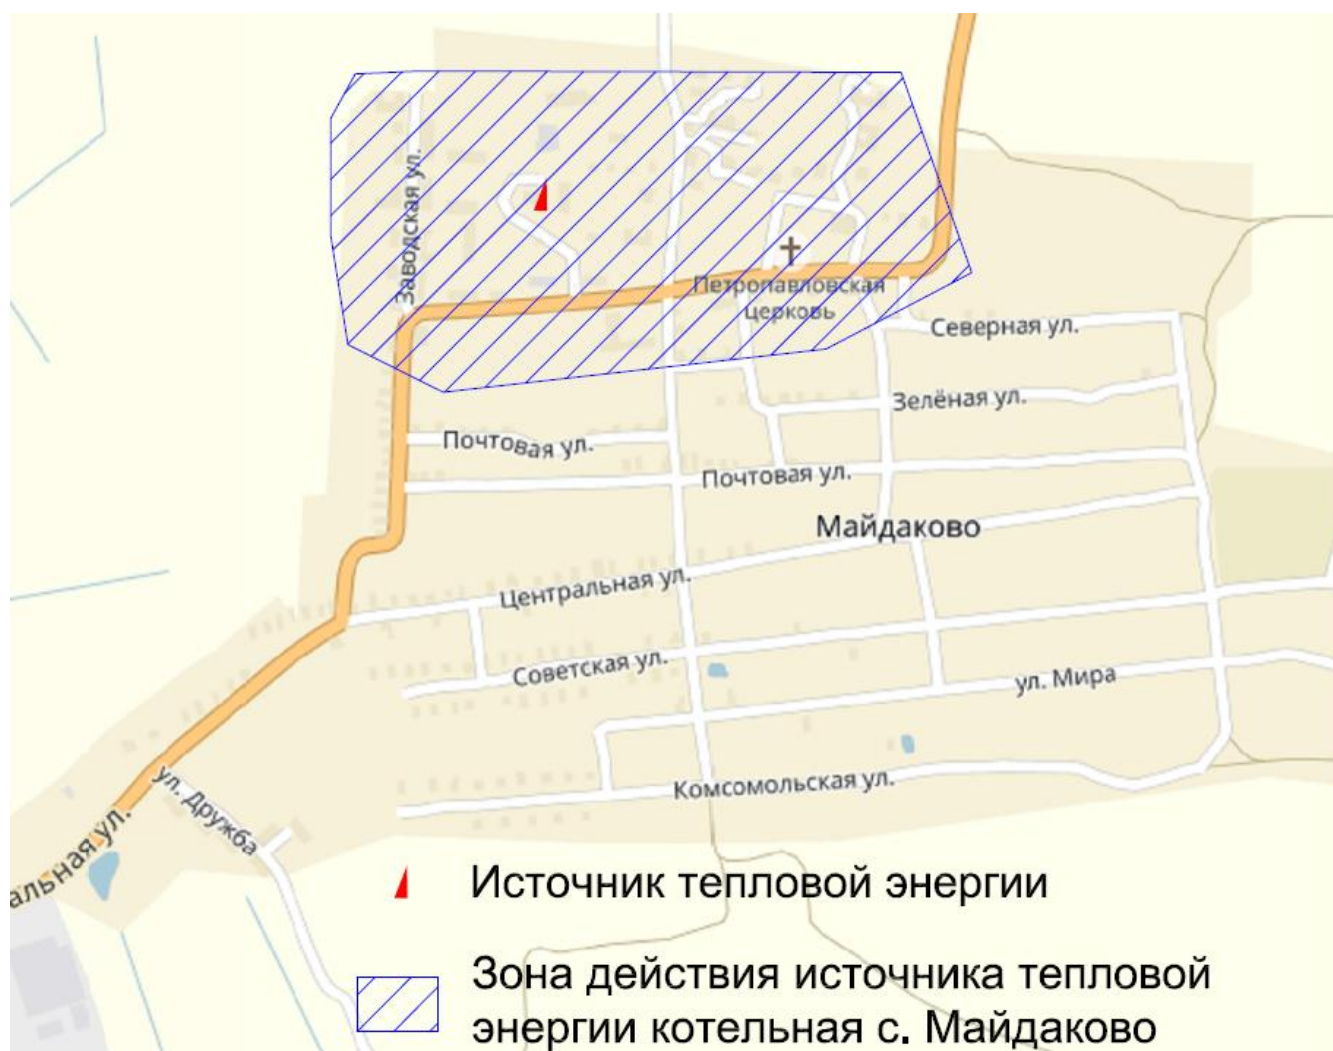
Заводская ул.
Петропавловская церковь
Северная ул.
Зелёная ул.
Почтовая ул.
Почтовая ул.
Майдаково
Центральная ул.
Советская ул.
ул. Мира
Комсомольская ул.
ул. Дружба
альная ул.

Источник тепловой энергии

Зона действия источника тепловой энергии котельная с. Майдаково